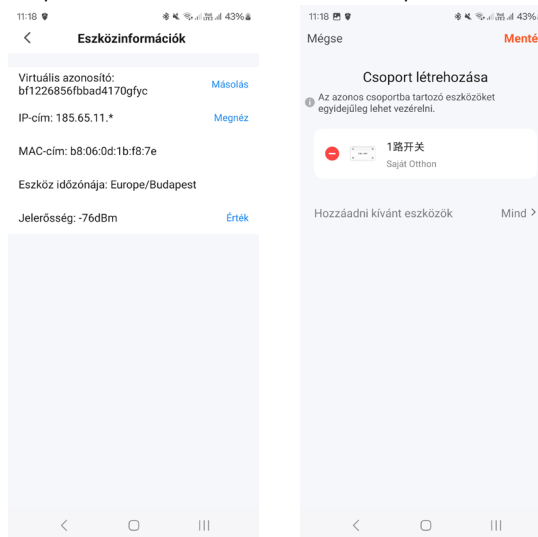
11:18 43%

Eszközinformációk

Virtuális azonosító: bf1226856fbbad4170gfyc
Másolás

IP-cím: 185.65.11.*
Megnéz

MAC-cím: b8:06:0d:1b:f8:7e

Eszköz időzónája: Europe/Budapest

Jelerősség: -76dBm
Érték

11:18 43%

Mégse
Menté

Csoport létrehozása

Az azonos csoportba tartozó eszközöket egyidejűleg lehet vezérelni.

1路开关
Saját Otthon

Hozzáadni kívánt eszközök
Mind >